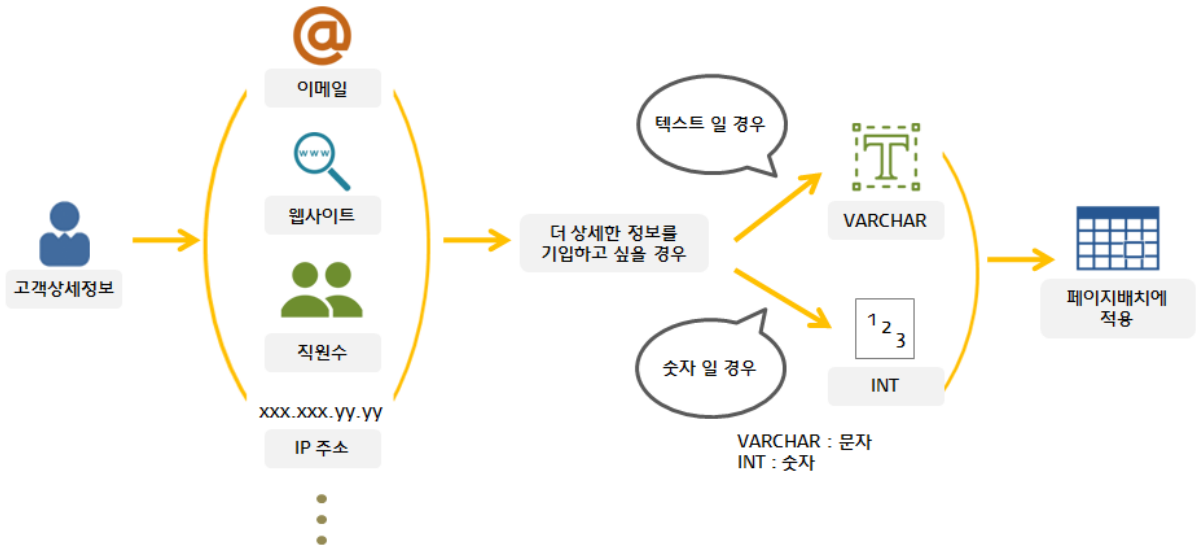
@

이메일

www

웹사이트

직원수

xxx.xxx.yy.yy

IP 주소

고객상세정보

더 상세한 정보를 기입하고 싶을 경우

텍스트 일 경우

T

VARCHAR

숫자 일 경우

1 2 3

INT

VARCHAR : 문자
INT : 숫자

페이지배치에 적용